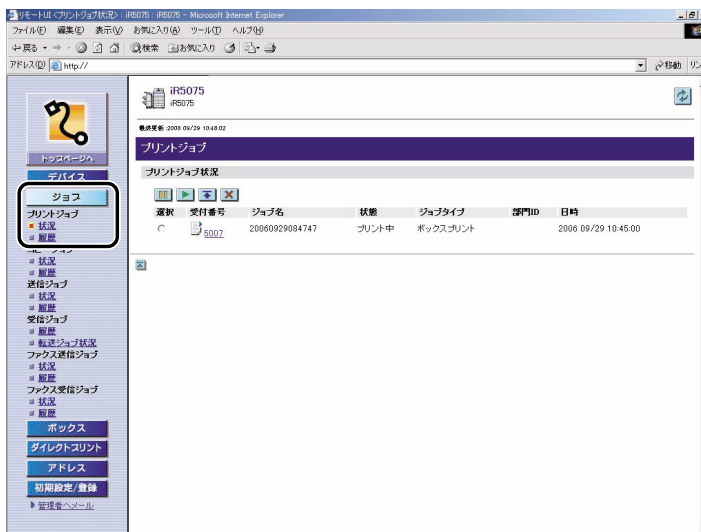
リモートUI <プリントジョブ状況> : iR5075 : iR5075 - Microsoft Internet Explorer
ファイル(F) 編集(E) 表示(V) お気に入り(A) ツール(T) ヘルプ(H)
戻る 検索 お気に入り
アドレス(D) http://
移動 リンク

トップページへ
デバイス
ジョブ
プリントジョブ
状況
履歴
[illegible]
状況
履歴
送信ジョブ
状況
履歴
受信ジョブ
履歴
転送ジョブ状況
ファクス送信ジョブ
状況
履歴
ファクス受信ジョブ
状況
履歴
ボックス
ダイレクトプリント
アドレス
初期設定/登録
管理者へメール

iR5075
iR5075
最終更新 :2006 09/29 10:46:02
プリントジョブ
プリントジョブ状況

| 選択 | 受付番号 | ジョブ名 | 状態 | ジョブタイプ | 部門ID | 日時 |
|---|---|---|---|---|---|---|
| ○ | 5007 | 20060929084747 | プリント中 | ボックスプリント | | 2006 09/29 10:45:00 |